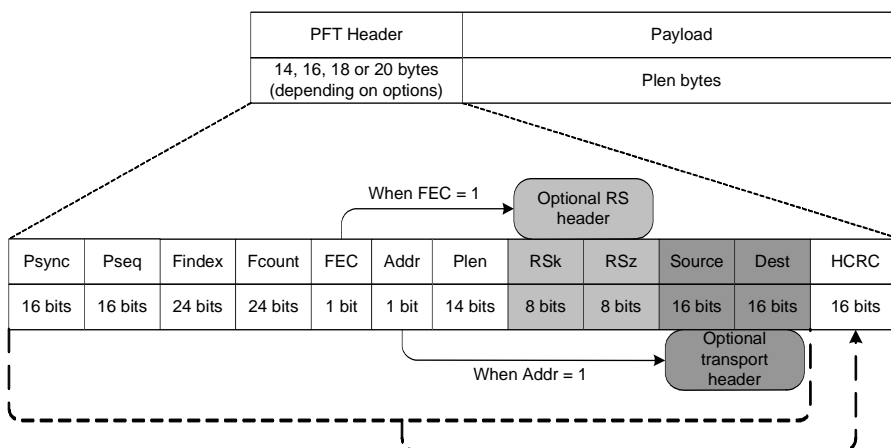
| PFT Header | Payload |
|---|---|
| 14, 16, 18 or 20 bytes (depending on options) | Plen bytes |

When FEC = 1

Optional RS header

| Psync | Pseq | Findex | Fcount | FEC | Addr | Plen | RSk | RSz | Source | Dest | HCRC |
|---|---|---|---|---|---|---|---|---|---|---|---|
| 16 bits | 16 bits | 24 bits | 24 bits | 1 bit | 1 bit | 14 bits | 8 bits | 8 bits | 16 bits | 16 bits | 16 bits |

Optional transport header

When Addr = 1